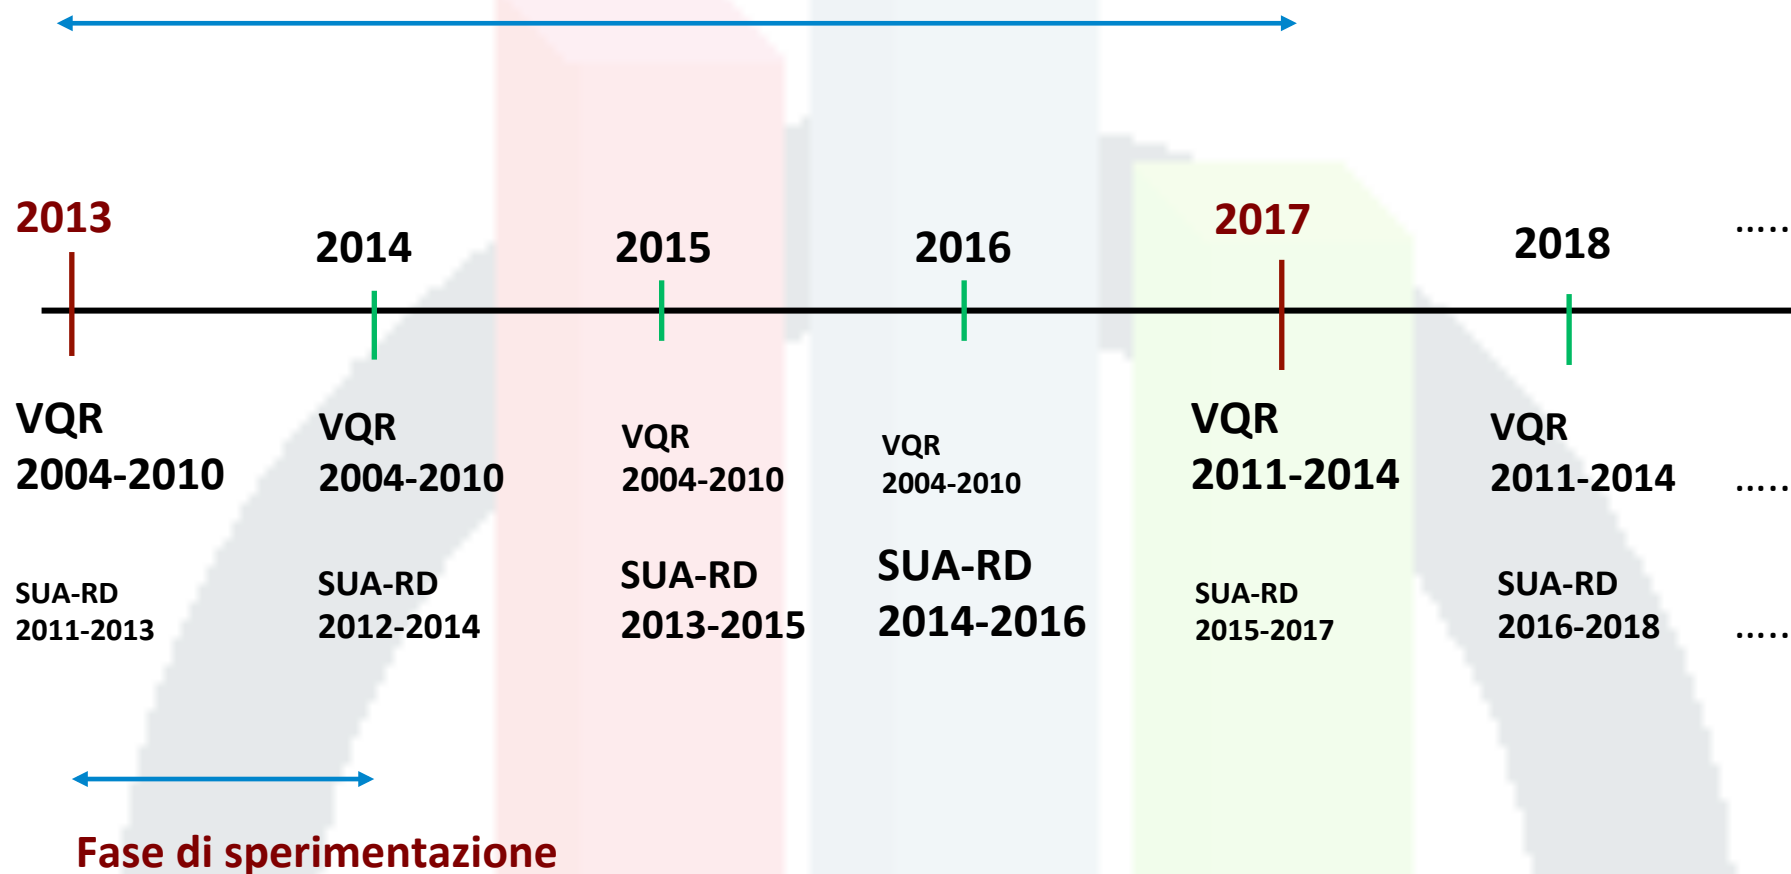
2013

2014

2015

2016

2017

2018

.....

VQR 2004-2010

SUA-RD 2011-2013

VQR 2004-2010

SUA-RD 2012-2014

VQR 2004-2010

SUA-RD 2013-2015

VQR 2004-2010

SUA-RD 2014-2016

VQR 2011-2014

SUA-RD 2015-2017

VQR 2011-2014

SUA-RD 2016-2018

.....

.....

Fase di sperimentazione